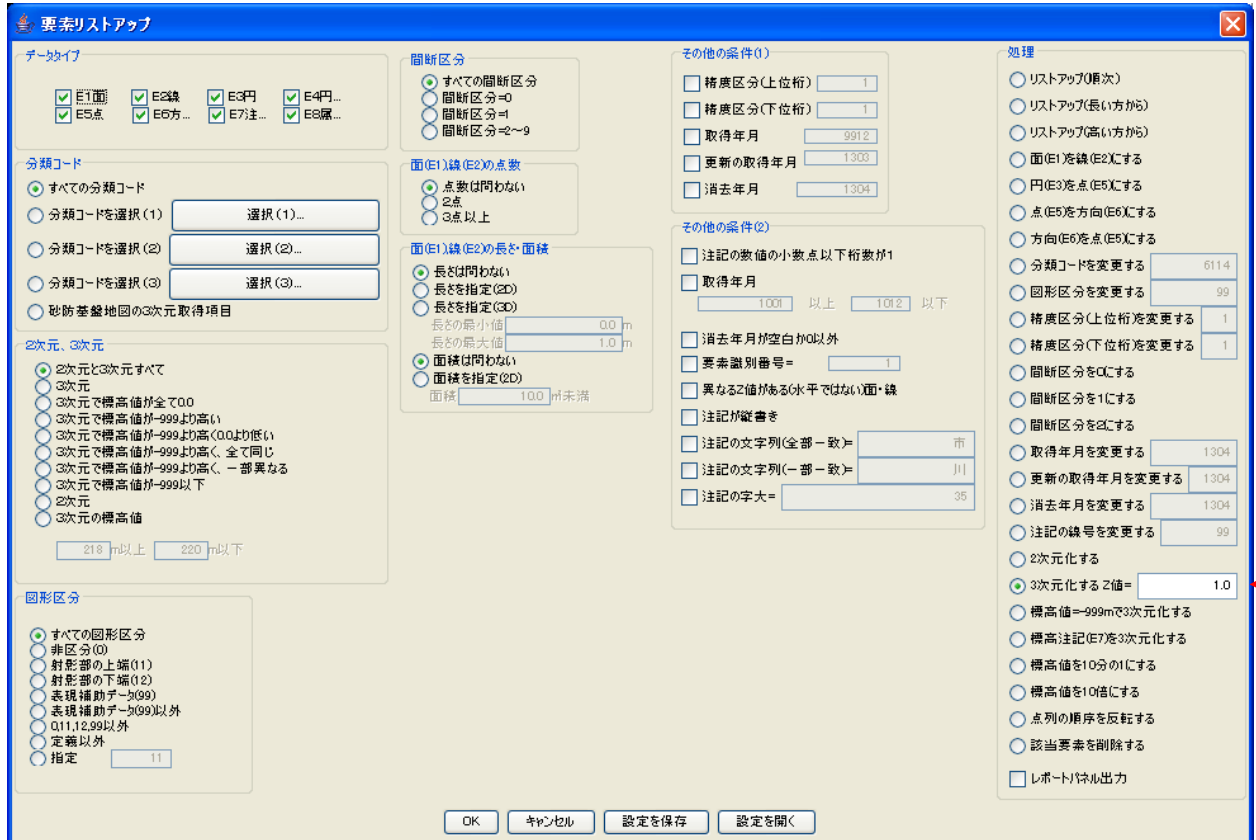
要素リストアップ

データタイプ
E1面 E2線 E3円 E4円...
E5点 E6方... E7注... E8属...

分類コード
すべての分類コード
分類コードを選択(1) 選択(1)...
分類コードを選択(2) 選択(2)...
分類コードを選択(3) 選択(3)...
砂防基盤地図の3次元取得項目

2次元、3次元
2次元と3次元すべて
3次元
3次元で標高値が全て0.0
3次元で標高値が-999より高い
3次元で標高値が-999より高く0.0より低い
3次元で標高値が-999より高く、全て同じ
3次元で標高値が-999より高く、一部異なる
3次元で標高値が-999以下
2次元
3次元の標高値
218 m以上 220 m以下

図形区分
すべての図形区分
非区分(0)
射影部の上端(11)
射影部の下端(12)
表現補助データ(99)
表現補助データ(99)以外
0,11,12,99以外
定義以外
指定 11

間断区分
すべての間断区分
間断区分=0
間断区分=1
間断区分=2〜9

面(E1)線(E2)の点数
点数は問わない
2点
3点以上

面(E1)線(E2)の長さ・面積
長さは問わない
長さを指定(2D)
長さを指定(3D)
長さの最小値 0.0 m
長さの最大値 1.0 m
面積は問わない
面積を指定(2D)
面積 10.0 ㎡未満

その他の条件(1)
精度区分(上位桁) 1
精度区分(下位桁) 1
取得年月 9912
更新の取得年月 1303
消去年月 1304

その他の条件(2)
注記の数値の小数点以下桁数が1
取得年月
1001 以上 1012 以下
消去年月が空白か0以外
要素識別番号= 1
異なるZ値がある(水平ではない)面・線
注記が縦書き
注記の文字列(全部一致)= 市
注記の文字列(一部一致)= 川
注記の字大= 35

処理
リストアップ(順次)
リストアップ(長い方から)
リストアップ(高い方から)
面(E1)を線(E2)にする
円(E3)を点(E5)にする
点(E5)を方向(E6)にする
方向(E6)を点(E5)にする
分類コードを変更する 6114
図形区分を変更する 99
精度区分(上位桁)を変更する 1
精度区分(下位桁)を変更する 1
間断区分を0にする
間断区分を1にする
間断区分を2にする
取得年月を変更する 1304
更新の取得年月を変更する 1304
消去年月を変更する 1304
注記の線号を変更する 99
2次元化する
3次元化する Z値= 1.0
標高値=-999mで3次元化する
標高注記(E7)を3次元化する
標高値を10分の1にする
標高値を10倍にする
点列の順序を反転する
該当要素を削除する
レポートパネル出力

OK キャンセル 設定を保存 設定を開く